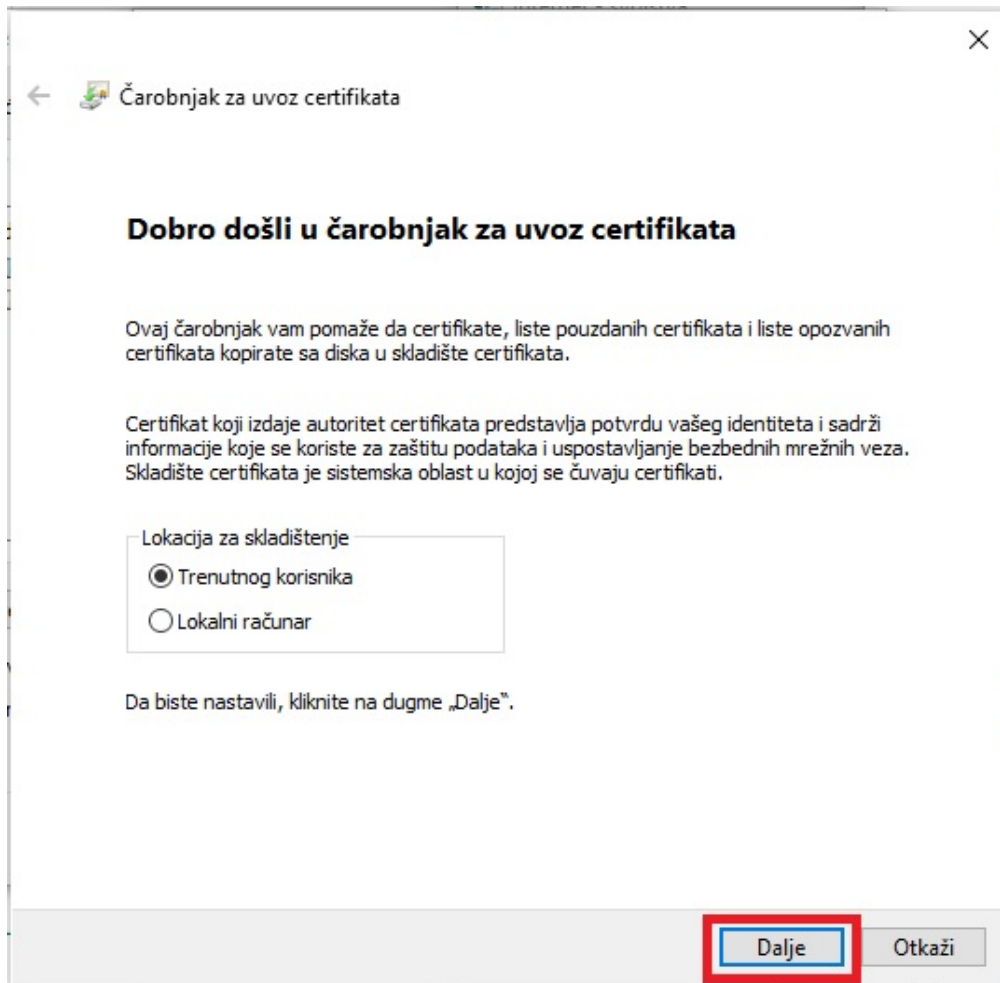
Čarobnjak za uvoz certifikata

Dobro došli u čarobnjak za uvoz certifikata

Ovaj čarobnjak vam pomaže da certifikate, liste pouzdanih certifikata i liste opozvanih certifikata kopirate sa diska u skladište certifikata.

Certifikat koji izdaje autoritet certifikata predstavlja potvrdu vašeg identiteta i sadrži informacije koje se koriste za zaštitu podataka i uspostavljanje bezbednih mrežnih veza. Skladište certifikata je sistemska oblast u kojoj se čuvaju certifikati.

Lokacija za skladištenje
Trenutnog korisnika
Lokalni računar

Da biste nastavili, kliknite na dugme „Dalje".

Dalje
Otkaži